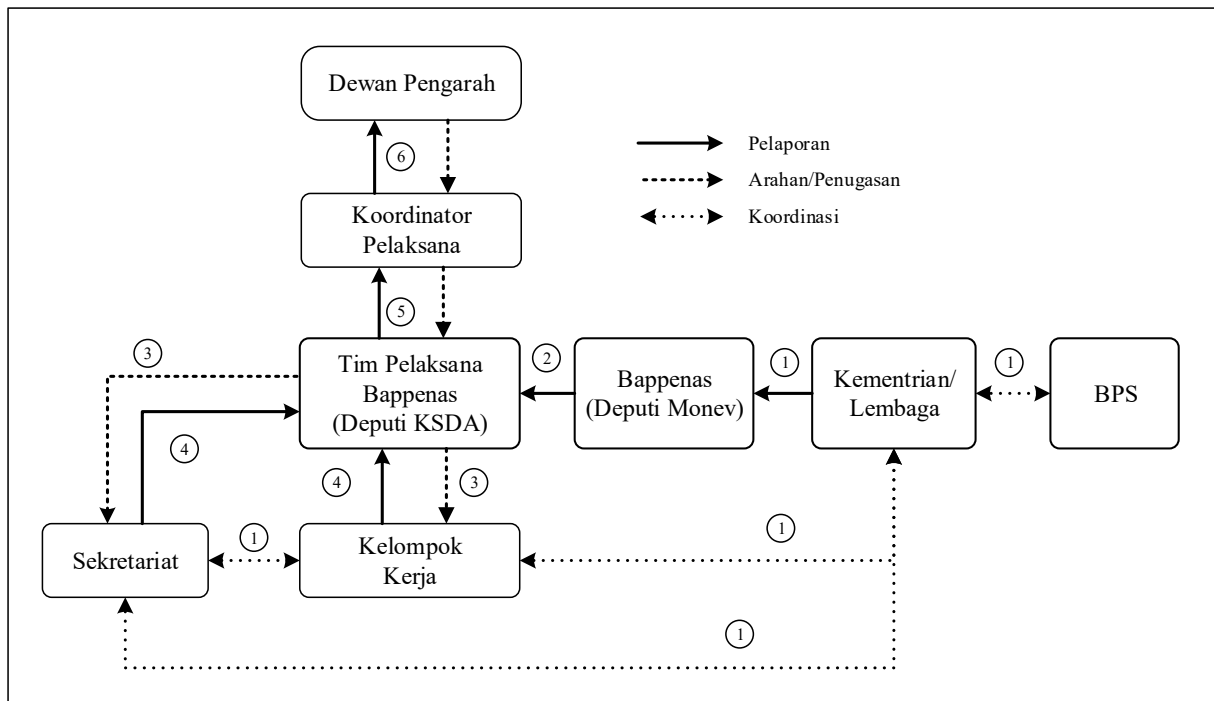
Dewan Pengarah

Pelaporan

Arahan/Penugasan

Koordinasi

6

Koordinator Pelaksana

5

3

Tim Pelaksana Bappenas (Deputi KSDA)

2

Bappenas (Deputi Monev)

1

Kementrian/ Lembaga

1

BPS

4

4

3

1

Sekretariat

1

Kelompok Kerja

1